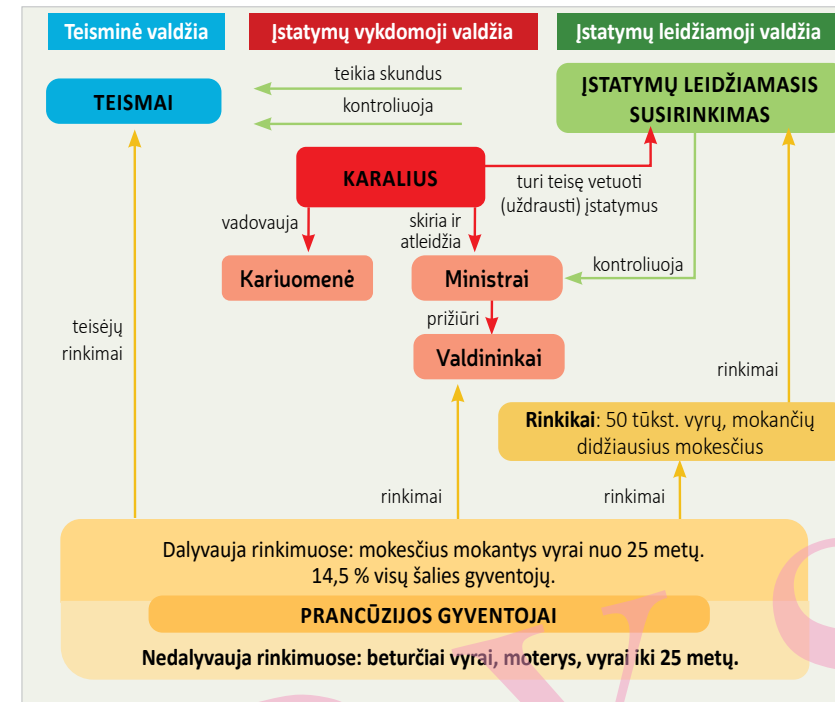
Teisminė valdžia

Įstatymų vykdomoji valdžia

Įstatymų leidžiamoji valdžia

TEISMAI

teikia skundus

kontroliuoja

ĮSTATYMŲ LEIDŽIAMASIS SUSIRINKIMAS

KARALIUS

turi teisę vetuoti (uždrausti) įstatymus

vadovauja

skiria ir atleidžia

Kariuomenė

Ministrai

kontroliuoja

prižiūri

Valdininkai

teisėjų rinkimai

rinkimai

Rinkikai: 50 tūkst. vyrų, mokančių didžiausius mokesčius

rinkimai

rinkimai

Dalyvauja rinkimuose: mokesčius mokantys vyrai nuo 25 metų. 14,5 % visų šalies gyventojų.

PRANCŪZIJOS GYVENTOJAI

Nedalyvauja rinkimuose: beturčiai vyrai, moterys, vyrai iki 25 metų.